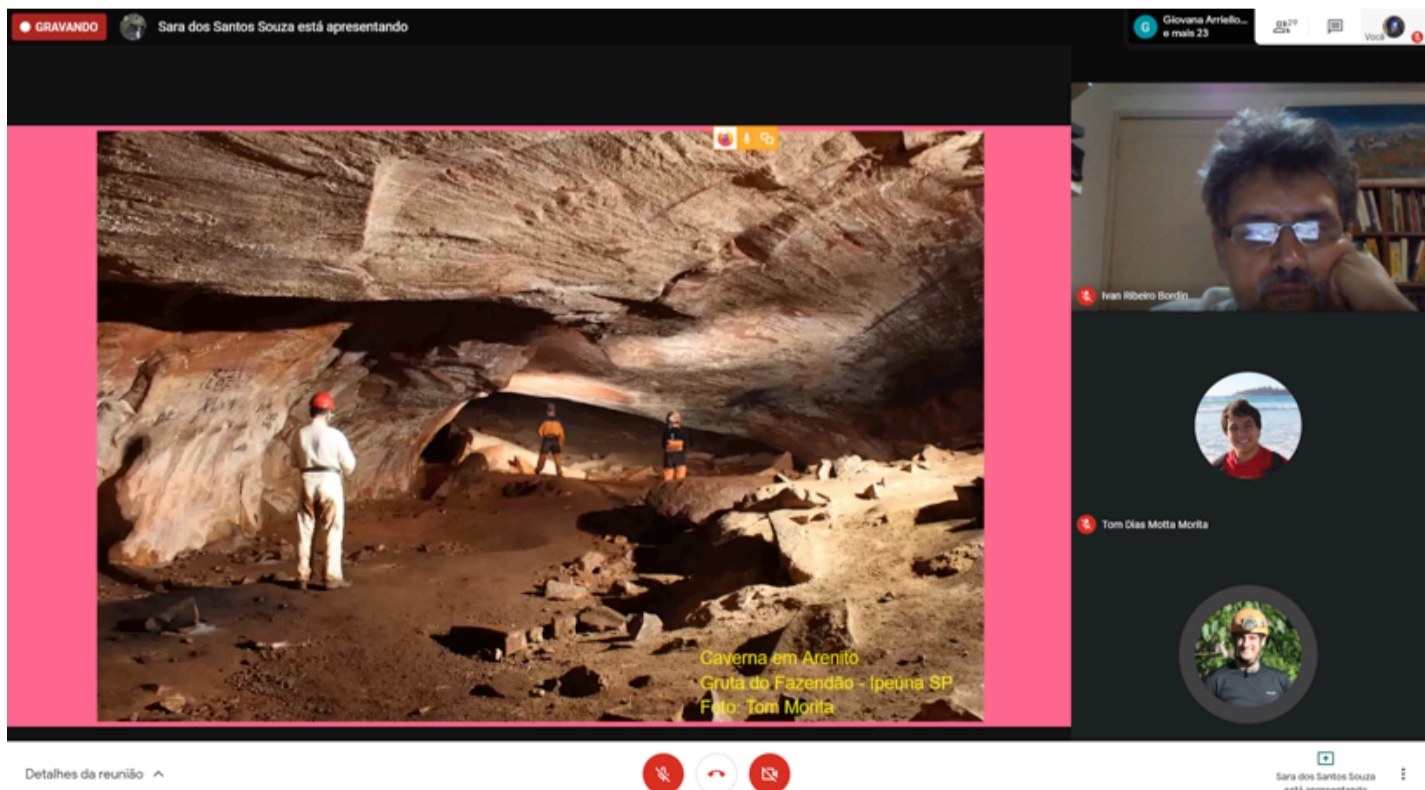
GRAVANDO

Sara dos Santos Souza está apresentando

Giovana Arriello... e mais 23

29

Você

Caverna em Arenito
Gruta do Fazendão - Ipeúna SP
Foto: Tom Morita

Ivan Ribeiro Bordin

Tom Dias Motta Morita

Detalhes da reunião

Sara dos Santos Souza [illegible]